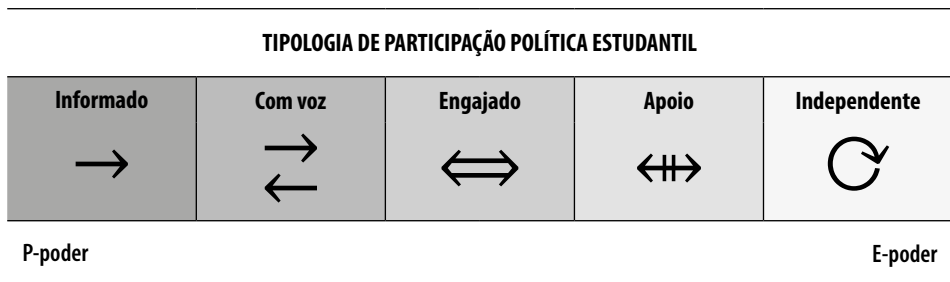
TIPOLOGIA DE PARTICIPAÇÃO POLÍTICA ESTUDANTIL

| Informado | Com voz | Engajado | Apoio | Independente |
|---|---|---|---|---|
| $\rightarrow$ | $\rightleftarrows$ | $\Longleftrightarrow$ | $\nLeftrightarrow$ | $\circlearrowright$ |

P-poder

E-poder